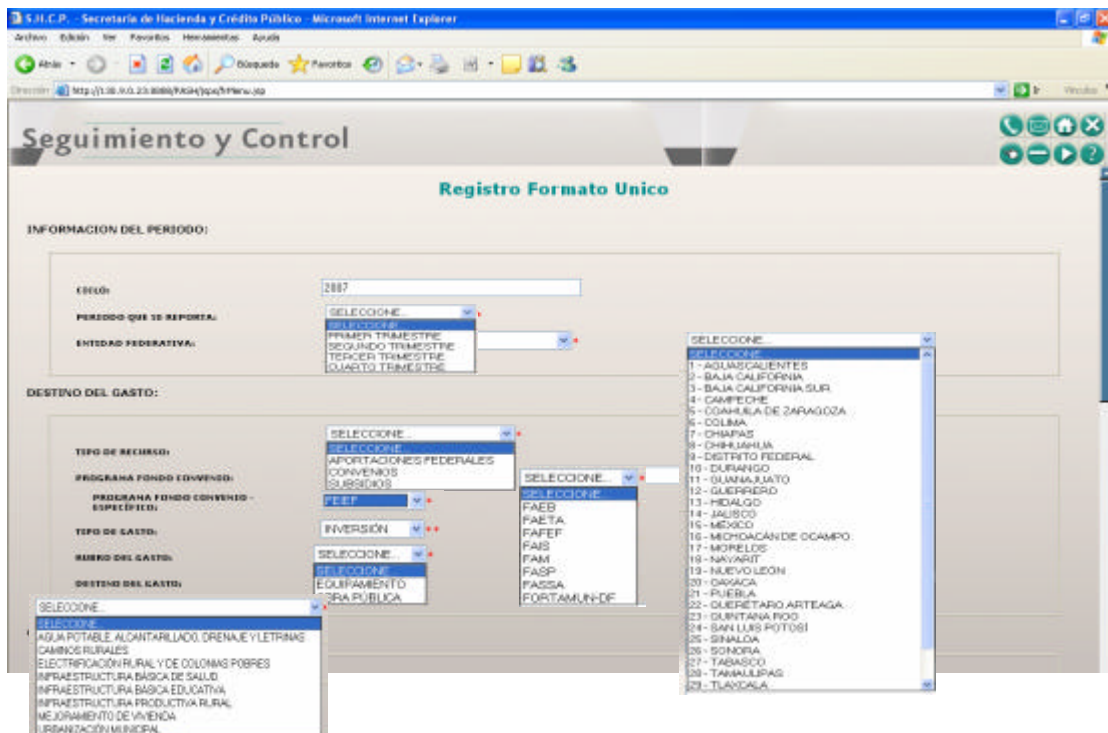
S.H.C.P. - Secretaria de Hacienda y Crédito Público - Microsoft Internet Explorer

Archivo Edición Ver Favoritos Herramientas Ayuda

Atrás Búsqueda Favoritos

Dirección http://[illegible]/PASH/jsps/hMenu.jsp Ir Vínculos

Seguimiento y Control

Registro Formato Unico

INFORMACION DEL PERIODO:

CICLO: 2007

PERIODO QUE SE REPORTA: SELECCIONE... *

SELECCIONE
PRIMER TRIMESTRE
SEGUNDO TRIMESTRE
TERCER TRIMESTRE
CUARTO TRIMESTRE

ENTIDAD FEDERATIVA: *

SELECCIONE...
SELECCIONE
1 - AGUASCALIENTES
2 - BAJA CALIFORNIA
3 - BAJA CALIFORNIA SUR
4 - CAMPECHE
5 - COAHUILA DE ZARAGOZA
6 - COLIMA
7 - CHIAPAS
8 - CHIHUAHUA
9 - DISTRITO FEDERAL
10 - DURANGO
11 - GUANAJUATO
12 - GUERRERO
13 - HIDALGO
14 - JALISCO
15 - MEXICO
16 - MICHOACAN DE OCAMPO
17 - MORELOS
18 - NAYARIT
19 - NUEVO LEON
20 - OAXACA
21 - PUEBLA
22 - QUERETARO ARTEAGA
23 - QUINTANA ROO
24 - SAN LUIS POTOSI
25 - SINALOA
26 - SONORA
27 - TABASCO
28 - TAMAULIPAS
29 - TLAXCALA

DESTINO DEL GASTO:

TIPO DE RECURSO: SELECCIONE... *

SELECCIONE
APORTACIONES FEDERALES
CONVENIOS
SUBSIDIOS

PROGRAMA FONDO CONVENIO: SELECCIONE... *

SELECCIONE
FAEB
FAETA
FAFEF
FAIS
FAM
FASP
FASSA
FORTAMUN-DF

PROGRAMA FONDO CONVENIO - ESPECIFICO: FEEF *

TIPO DE GASTO: INVERSIÓN **

RUBRO DEL GASTO: SELECCIONE... *

SELECCIONE
EQUIPAMIENTO
OBRA PUBLICA

DESTINO DEL GASTO:

SELECCIONE... *
SELECCIONE
AGUA POTABLE, ALCANTARILLADO, DRENAJE Y LETRINAS
CAMINOS RURALES
ELECTRIFICACIÓN RURAL Y DE COLONIAS POBRES
INFRAESTRUCTURA BÁSICA DE SALUD
INFRAESTRUCTURA BÁSICA EDUCATIVA
INFRAESTRUCTURA PRODUCTIVA RURAL
MEJORAMIENTO DE VIVIENDA
URBANIZACIÓN MUNICIPAL